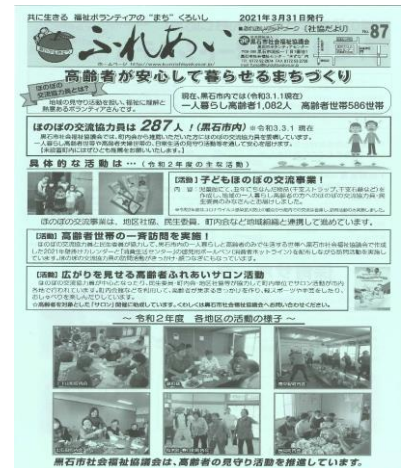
共に生きる 福祉ボランティアの"まち"くろいし

2021年3月31日発行

ふれあい

No.87

高齢者が安心して暮らせるまちづくり

ほのぼの交流協力員とは？

現在、黒石市内では（令和3.1.1現在）
一人暮らし高齢者1,082人　高齢者世帯586世帯

ほのぼの交流協力員は 287人！（黒石市内） ※令和3.3.1 現在

具体的な活動は…（令和2年度の主な活動）

【活動】子どもほのぼの交流事業！

ほのぼの交流事業は、地区社協、民生委員、町内会などと地域組織と連携して進めています。

【活動】高齢者世帯の一斉訪問を実施！

【活動】広がりを見せる高齢者ふれあいサロン活動

～ 令和2年度　各地区の活動の様子 ～

黒石市社会福祉協議会は、高齢者の見守り活動を推進しています。